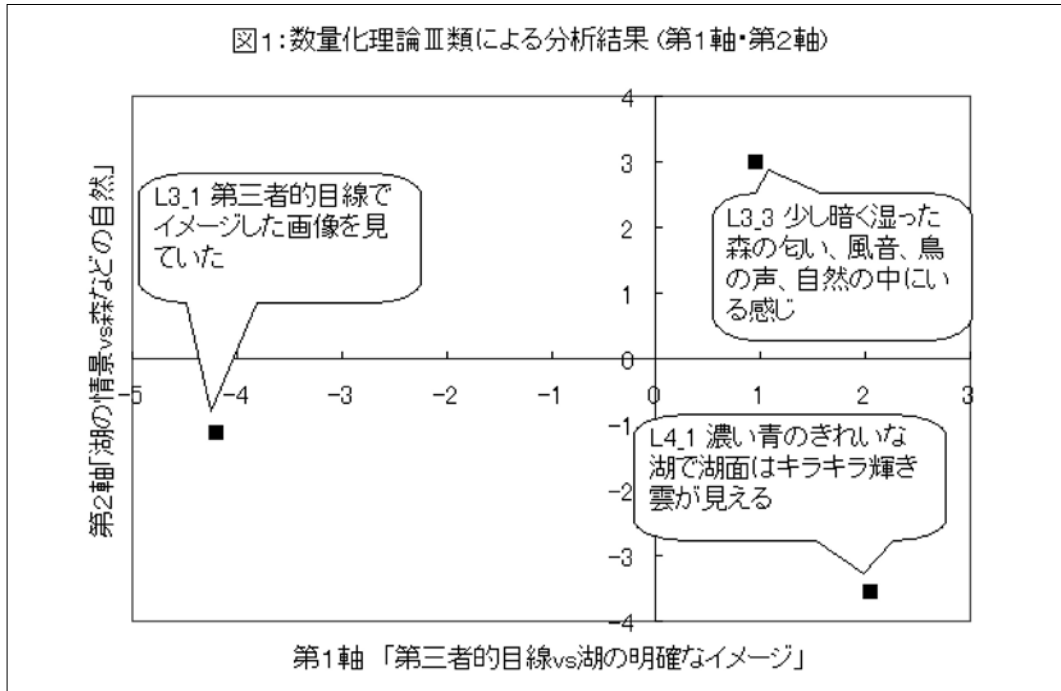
図1:数量化理論Ⅲ類による分析結果 (第1軸・第2軸)

第2軸「湖の情景vs森などの自然」

L3_1 第三者的目線でイメージした画像を見ていた

L3_3 少し暗く湿った森の匂い、風音、鳥の声、自然の中にいる感じ

L4_1 濃い青のきれいな湖で湖面はキラキラ輝き雲が見える

4
3
2
1
0
-1
-2
-3
-4

-5 -4 -3 -2 -1 0 1 2 3

第1軸 「第三者的目線vs湖の明確なイメージ」